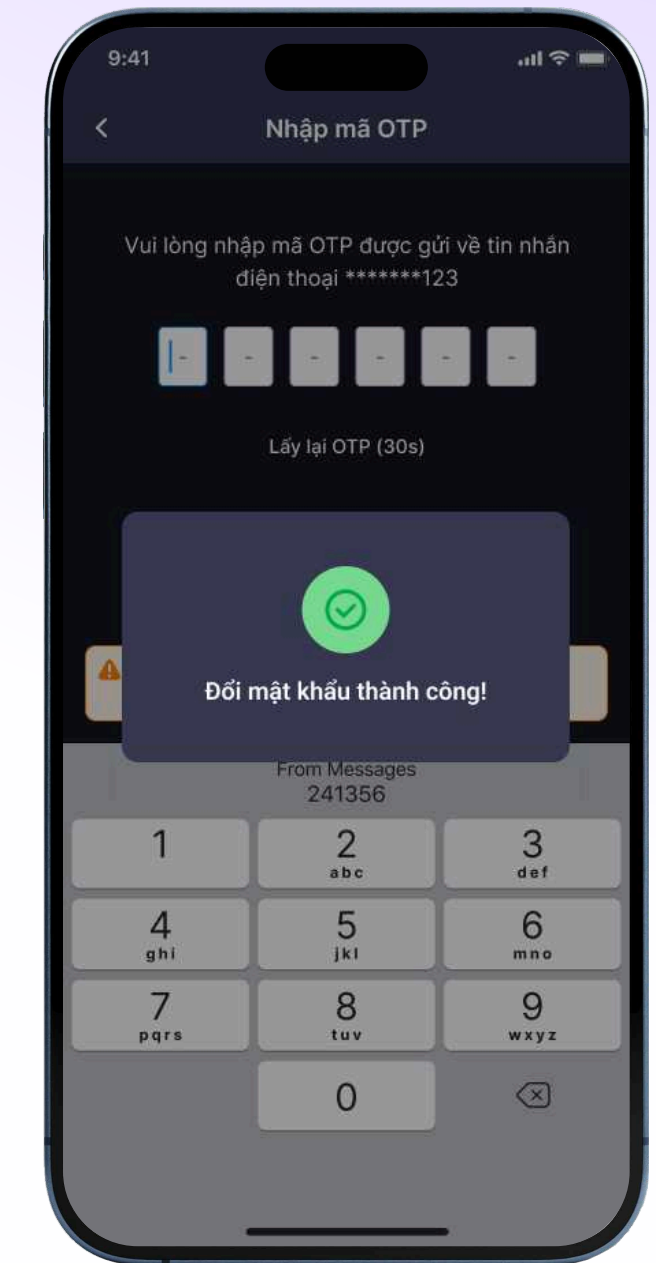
9:41

Nhập mã OTP

Vui lòng nhập mã OTP được gửi về tin nhắn điện thoại *******123

- - - - - -

Lấy lại OTP (30s)

Đổi mật khẩu thành công!

From Messages
241356

1
2 abc
3 def
4 ghi
5 jkl
6 mno
7 pqrs
8 tuv
9 wxyz
0